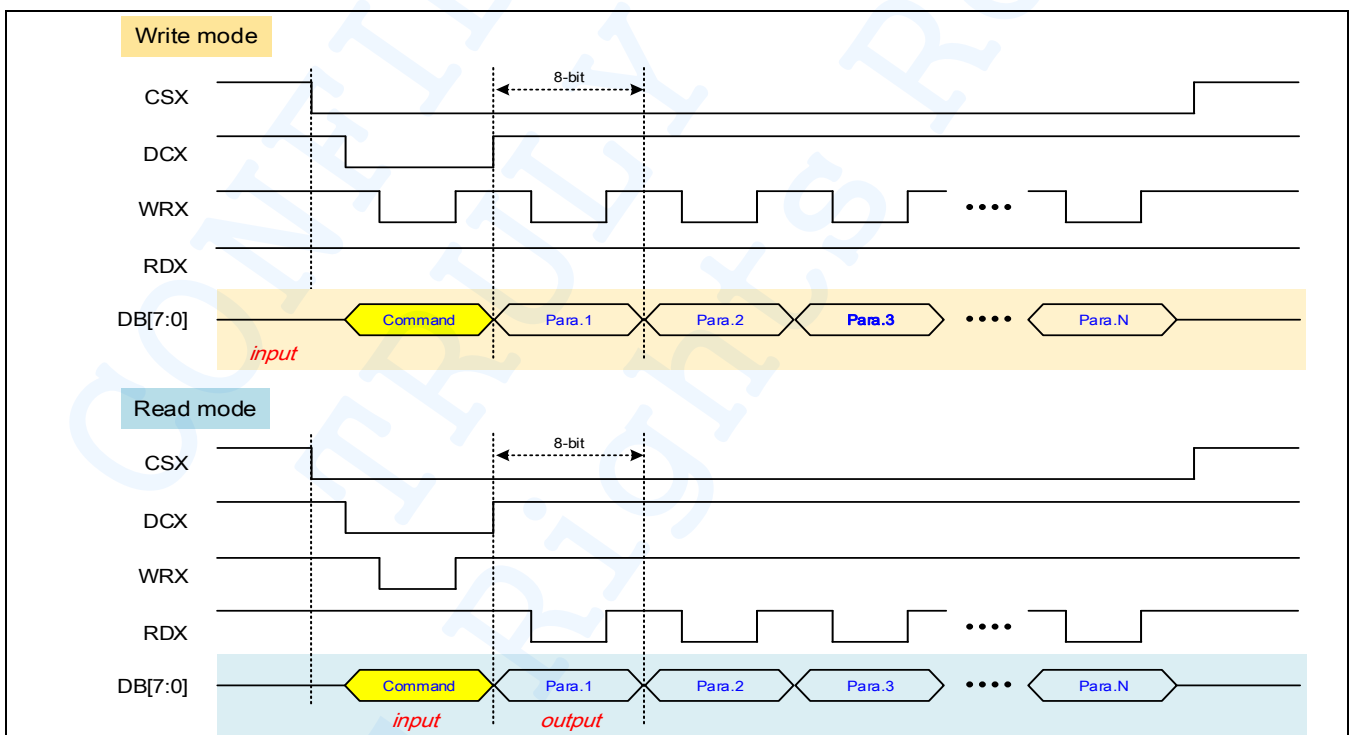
Write mode

8-bit

CSX

DCX

WRX

RDX

DB[7:0]

Command

Para.1

Para.2

Para.3

••••

Para.N

input

Read mode

8-bit

CSX

DCX

WRX

RDX

DB[7:0]

Command

Para.1

Para.2

Para.3

••••

Para.N

input

output